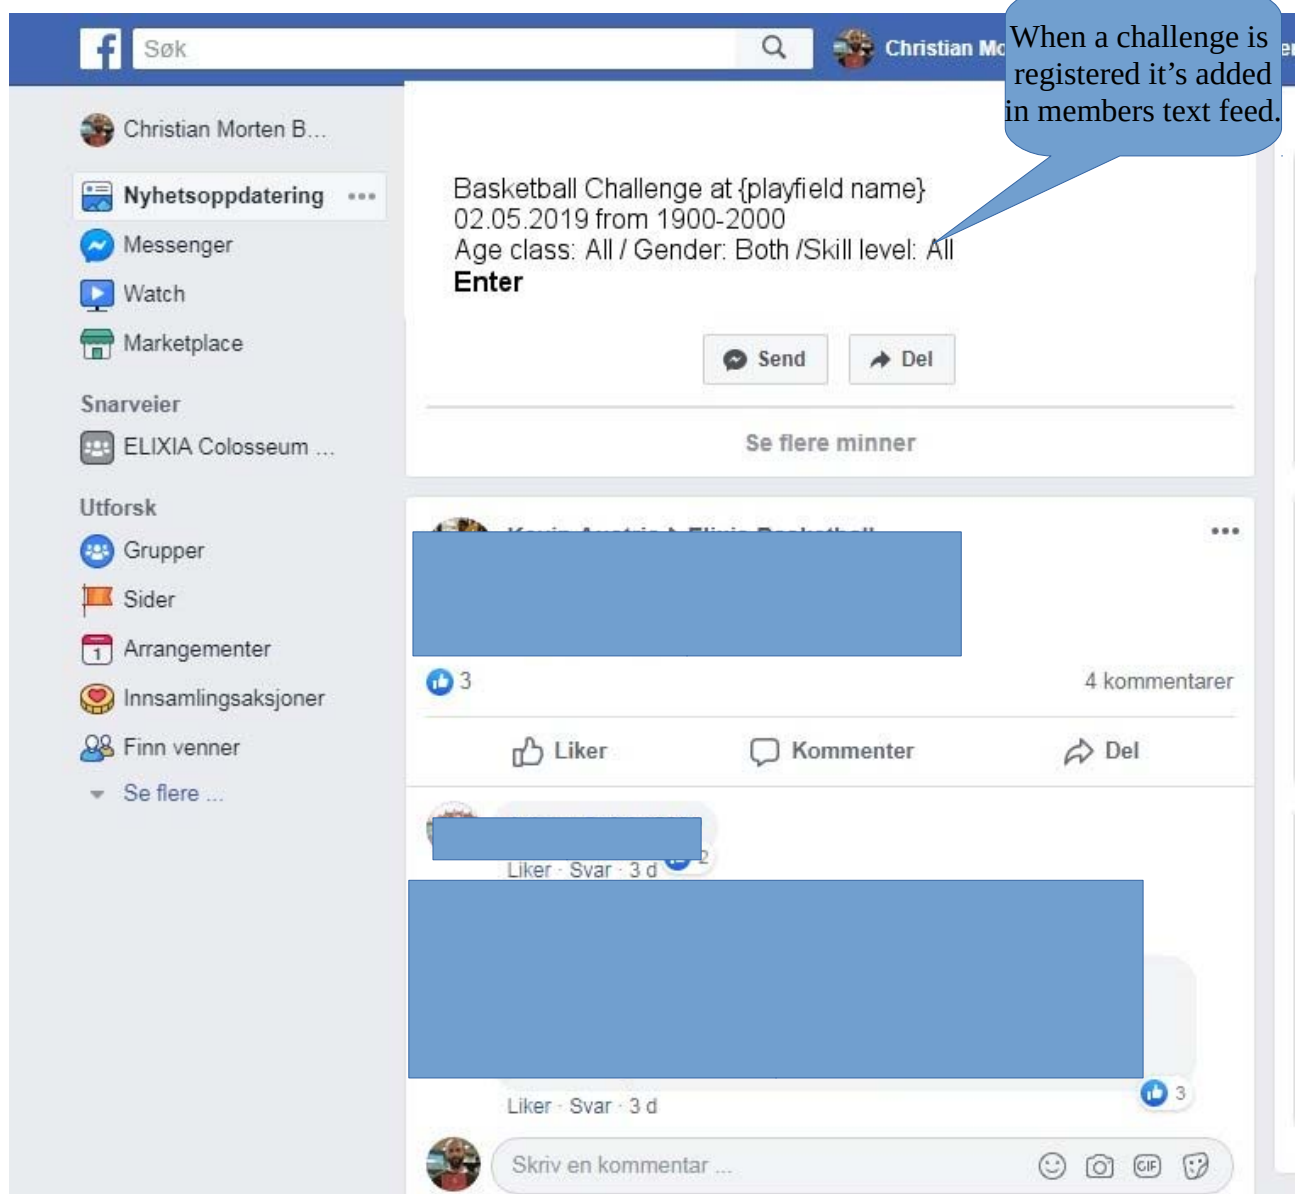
Søk

Christian Mo

When a challenge is registered it's added in members text feed.

Christian Morten B...

Nyhetsoppdatering

Messenger

Watch

Marketplace

Snarveier

ELIXIA Colosseum ...

Utforsk

Grupper

Sider

Arrangementer

Innsamlingsaksjoner

Finn venner

Se flere ...

Basketball Challenge at {playfield name}
02.05.2019 from 1900-2000
Age class: All / Gender: Both /Skill level: All
Enter

Send

Del

Se flere minner

3

4 kommentarer

Liker

Kommenter

Del

Liker · Svar · 3 d

2

3

Liker · Svar · 3 d

Skriv en kommentar ...